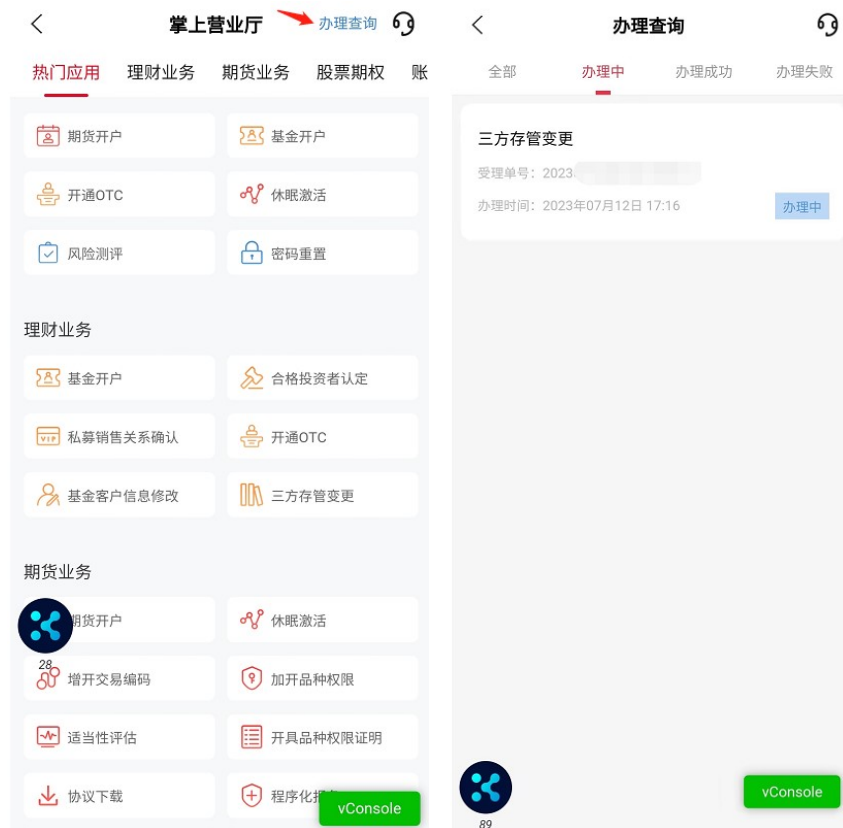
掌上营业厅
办理查询

热门应用 理财业务 期货业务 股票期权 账

期货开户
基金开户
开通OTC
休眠激活
风险测评
密码重置

理财业务

基金开户
合格投资者认定
私募销售关系确认
开通OTC
基金客户信息修改
三方存管变更

期货业务

期货开户
休眠激活
28
增开交易编码
加开品种权限
适当性评估
开具品种权限证明
协议下载
程序化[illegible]
vConsole

办理查询

全部 办理中 办理成功 办理失败

三方存管变更
受理单号：2023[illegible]
办理时间：2023年07月12日 17:16
办理中

89
vConsole